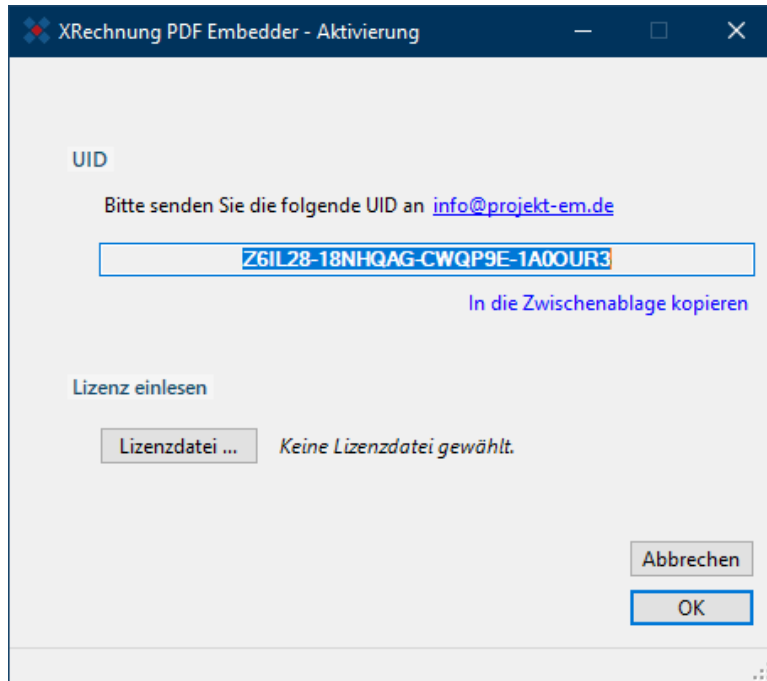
XRechnung PDF Embedder - Aktivierung

UID

Bitte senden Sie die folgende UID an info@projekt-em.de

Z6IL28-18NHQAG-CWQP9E-1A0OUR3

In die Zwischenablage kopieren

Lizenz einlesen

Lizenzdatei ...

Keine Lizenzdatei gewählt.

Abbrechen

OK